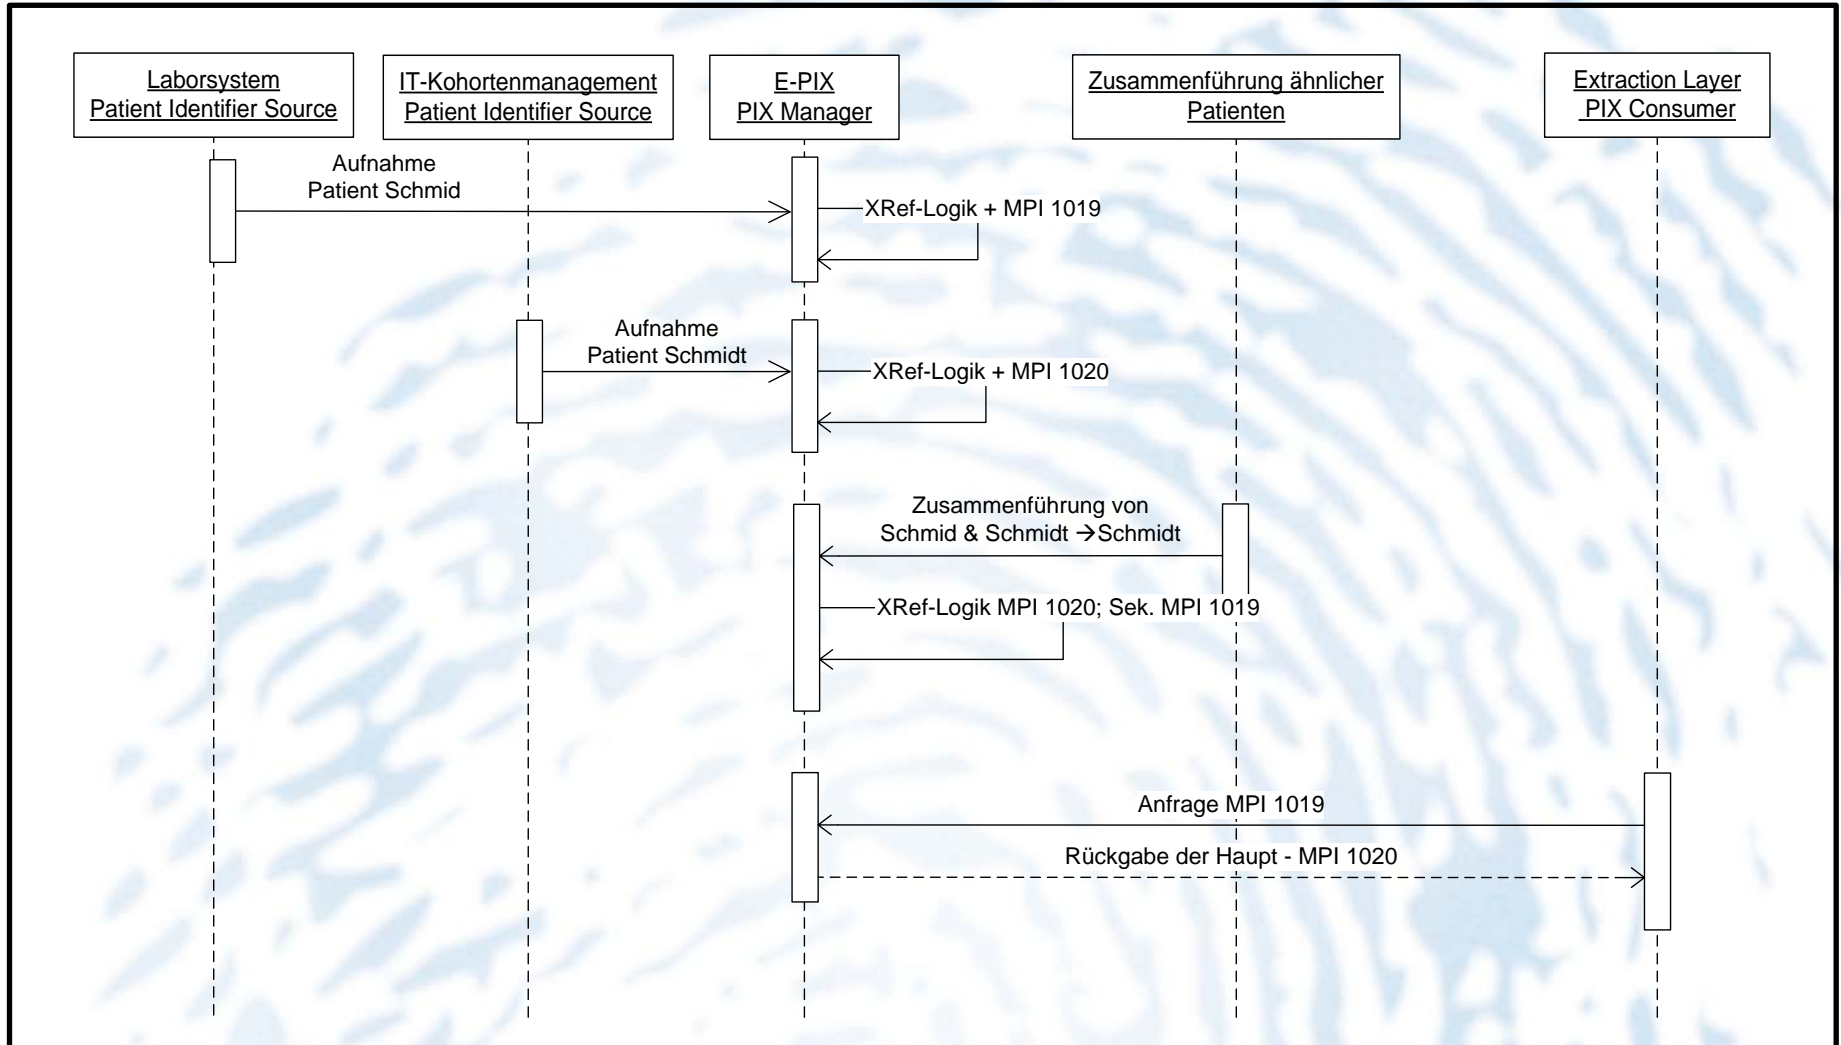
Laborsystem
Patient Identifier Source

IT-Kohortenmanagement
Patient Identifier Source

E-PIX
PIX Manager

Zusammenführung ähnlicher Patienten

Extraction Layer
PIX Consumer

Aufnahme
Patient Schmid

XRef-Logik + MPI 1019

Aufnahme
Patient Schmidt

XRef-Logik + MPI 1020

Zusammenführung von
Schmid & Schmidt →Schmidt

XRef-Logik MPI 1020; Sek. MPI 1019

Anfrage MPI 1019

Rückgabe der Haupt - MPI 1020